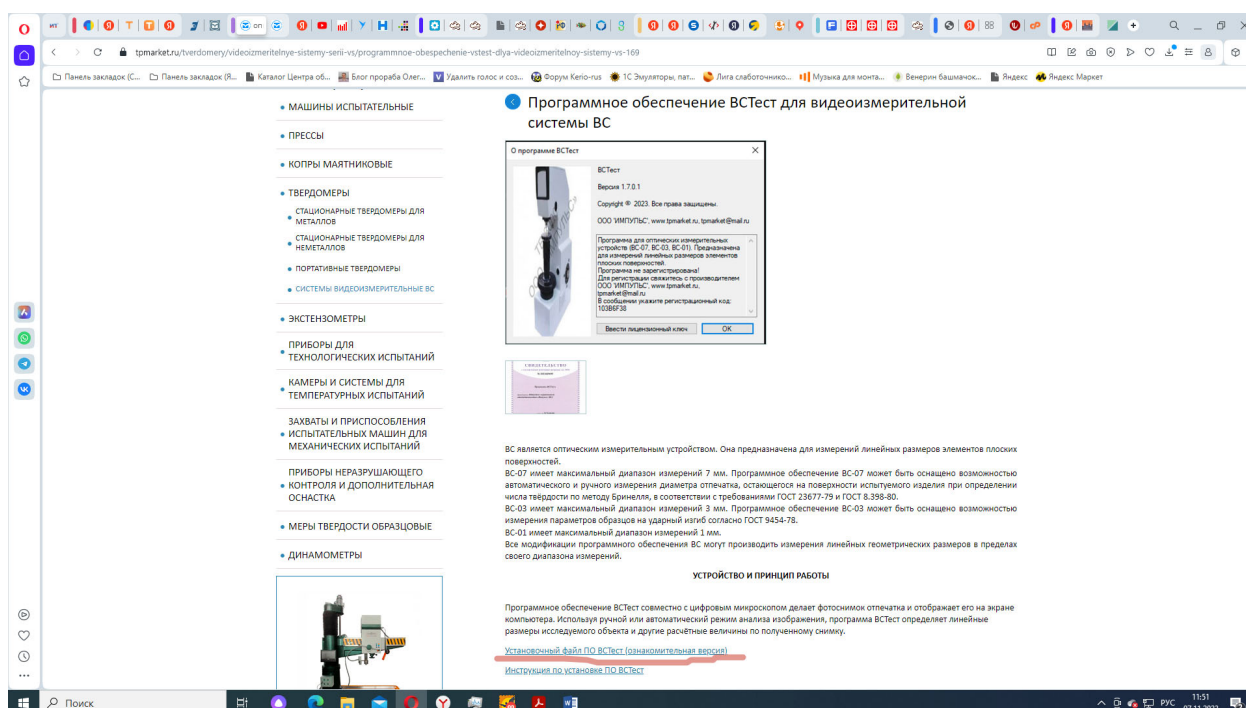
tpmarket.ru/tverdomery/videoizmeritelnye-sistemy-serii-vs/programmnoe-obespechenie-vstest-dlya-videoizmeritelnoy-sistemy-vs-169

Панель закладок (С... Панель закладок (Я... Каталог Центра об... Блог прораба Олег... Удалить голос и соз... Форум Kerio-rus 1С Эмуляторы, пат... Лига слаботочнико... Музыка для монта... Венерин башмачок... Яндекс Яндекс Маркет

• МАШИНЫ ИСПЫТАТЕЛЬНЫЕ
• ПРЕССЫ
• КОПРЫ МАЯТНИКОВЫЕ
• ТВЕРДОМЕРЫ
• СТАЦИОНАРНЫЕ ТВЕРДОМЕРЫ ДЛЯ МЕТАЛЛОВ
• СТАЦИОНАРНЫЕ ТВЕРДОМЕРЫ ДЛЯ НЕМЕТАЛЛОВ
• ПОРТАТИВНЫЕ ТВЕРДОМЕРЫ
• СИСТЕМЫ ВИДЕОИЗМЕРИТЕЛЬНЫЕ ВС
• ЭКСТЕНЗОМЕТРЫ
• ПРИБОРЫ ДЛЯ ТЕХНОЛОГИЧЕСКИХ ИСПЫТАНИЙ
• КАМЕРЫ И СИСТЕМЫ ДЛЯ ТЕМПЕРАТУРНЫХ ИСПЫТАНИЙ
• ЗАХВАТЫ И ПРИСПОСОБЛЕНИЯ ИСПЫТАТЕЛЬНЫХ МАШИН ДЛЯ МЕХАНИЧЕСКИХ ИСПЫТАНИЙ
• ПРИБОРЫ НЕРАЗРУШАЮЩЕГО КОНТРОЛЯ И ДОПОЛНИТЕЛЬНАЯ ОСНАСТКА
• МЕРЫ ТВЕРДОСТИ ОБРАЗЦОВЫЕ
• ДИНАМОМЕТРЫ

Программное обеспечение ВСТест для видеоизмерительной системы ВС

О программе ВСТест
ВСТест
Версия 1.7.0.1
Copyright © 2023. Все права защищены.
ООО "ИМПУЛЬС", www.tpmarket.ru, tpmarket@mail.ru
Программа для оптических измерительных устройств (ВС-07, ВС-03, ВС-01). Предназначена для измерений линейных размеров элементов плоских поверхностей.
Программа не зарегистрирована!
Для регистрации свяжитесь с производителем ООО "ИМПУЛЬС", www.tpmarket.ru, tpmarket@mail.ru
В сообщении укажите регистрационный код: 103B6F38
Ввести лицензионный ключ
OK

СВИДЕТЕЛЬСТВО

ВС является оптическим измерительным устройством. Она предназначена для измерений линейных размеров элементов плоских поверхностей.
ВС-07 имеет максимальный диапазон измерений 7 мм. Программное обеспечение ВС-07 может быть оснащено возможностью автоматического и ручного измерения диаметра отпечатка, остающегося на поверхности испытуемого изделия при определении числа твёрдости по методу Бринелля, в соответствии с требованиями ГОСТ 23677-79 и ГОСТ 8.398-80.
ВС-03 имеет максимальный диапазон измерений 3 мм. Программное обеспечение ВС-03 может быть оснащено возможностью измерения параметров образцов на ударный изгиб согласно ГОСТ 9454-78.
ВС-01 имеет максимальный диапазон измерений 1 мм.
Все модификации программного обеспечения ВС могут производить измерения линейных геометрических размеров в пределах своего диапазона измерений.

УСТРОЙСТВО И ПРИНЦИП РАБОТЫ

Программное обеспечение ВСТест совместно с цифровым микроскопом делает фотоснимок отпечатка и отображает его на экране компьютера. Используя ручной или автоматический режим анализа изображения, программа ВСТест определяет линейные размеры исследуемого объекта и другие расчётные величины по полученному снимку.

Установочный файл ПО ВСТест (ознакомительная версия)
Инструкция по установке ПО ВСТест

Поиск
РУС 11:51